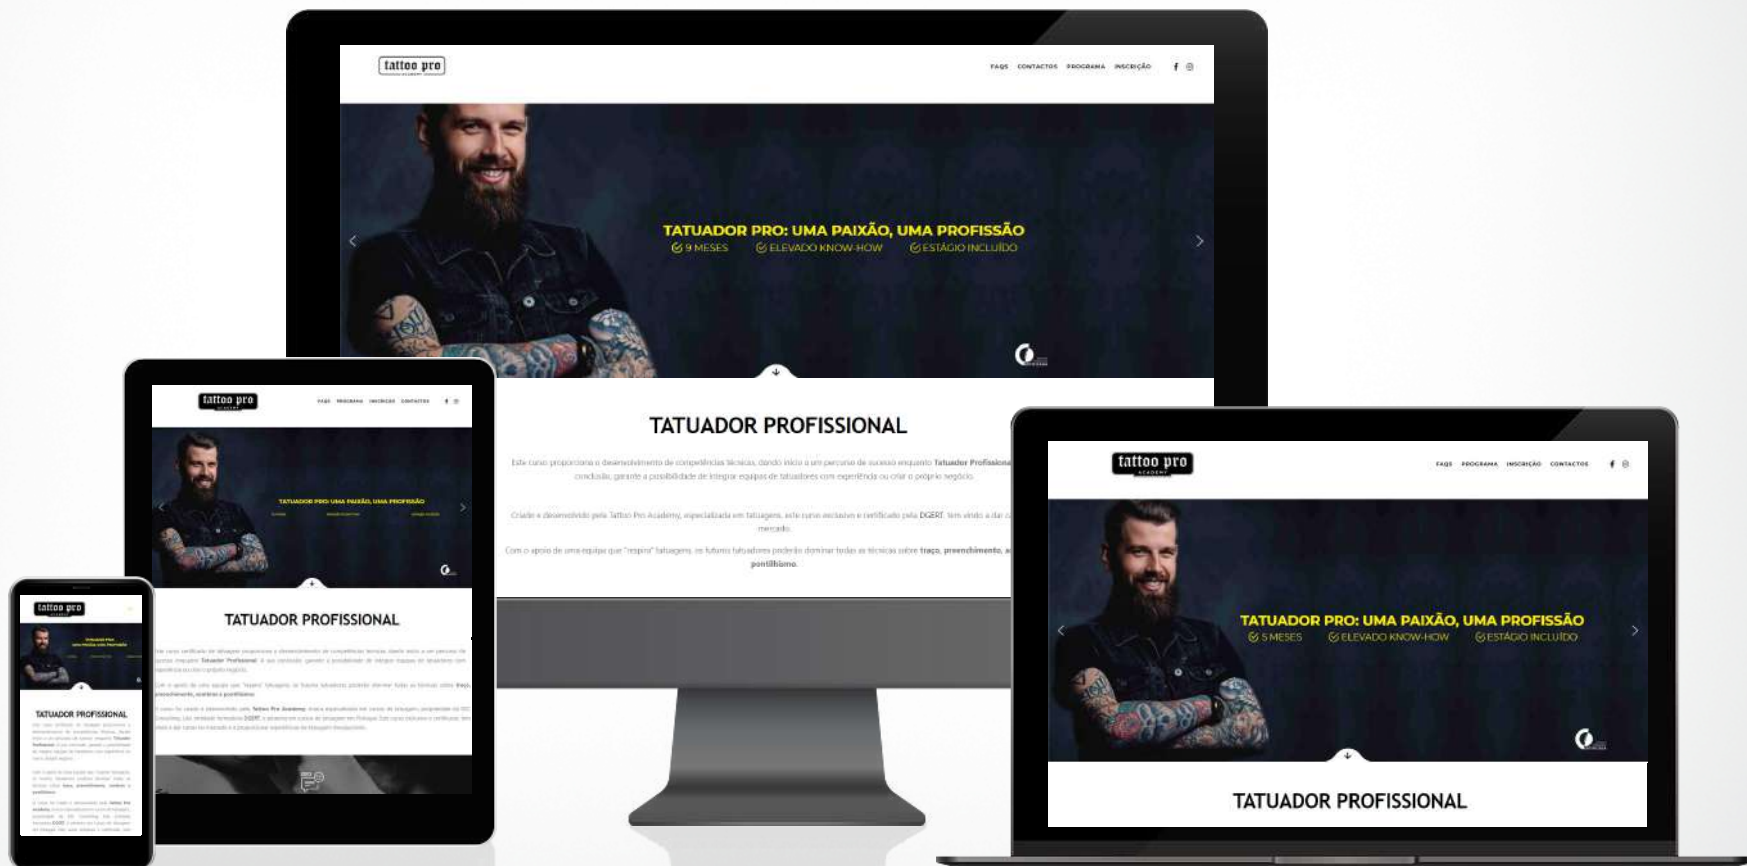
tattoo pro ACADEMY

FAQS CONTACTOS PROGRAMA INSCRIÇÃO

TATUADOR PRO: UMA PAIXÃO, UMA PROFISSÃO
9 MESES ELEVADO KNOW-HOW ESTÁGIO INCLUÍDO

TATUADOR PROFISSIONAL

Este curso proporciona o desenvolvimento de competências técnicas, dando início a um percurso de sucesso enquanto Tatuador Profissional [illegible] conclusão, garante a possibilidade de integrar equipas de tatuadores com experiência ou criar o próprio negócio.

Criado e desenvolvido pela Tattoo Pro Academy, especializada em tatuagens, este curso exclusivo e certificado pela DGERT, tem vindo a dar a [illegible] mercado.

Com o apoio de uma equipa que "respira" tatuagens, os futuros tatuadores poderão dominar todas as técnicas sobre traço, preenchimento, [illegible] pontilhismo.

tattoo pro ACADEMY

FAQS PROGRAMA INSCRIÇÃO CONTACTOS

TATUADOR PRO: UMA PAIXÃO, UMA PROFISSÃO

TATUADOR PROFISSIONAL

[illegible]

tattoo pro

TATUADOR PRO: UMA PAIXÃO, UMA PROFISSÃO

TATUADOR PROFISSIONAL

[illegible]

tattoo pro ACADEMY

FAQS PROGRAMA INSCRIÇÃO CONTACTOS

TATUADOR PRO: UMA PAIXÃO, UMA PROFISSÃO
5 MESES ELEVADO KNOW-HOW ESTÁGIO INCLUÍDO

TATUADOR PROFISSIONAL